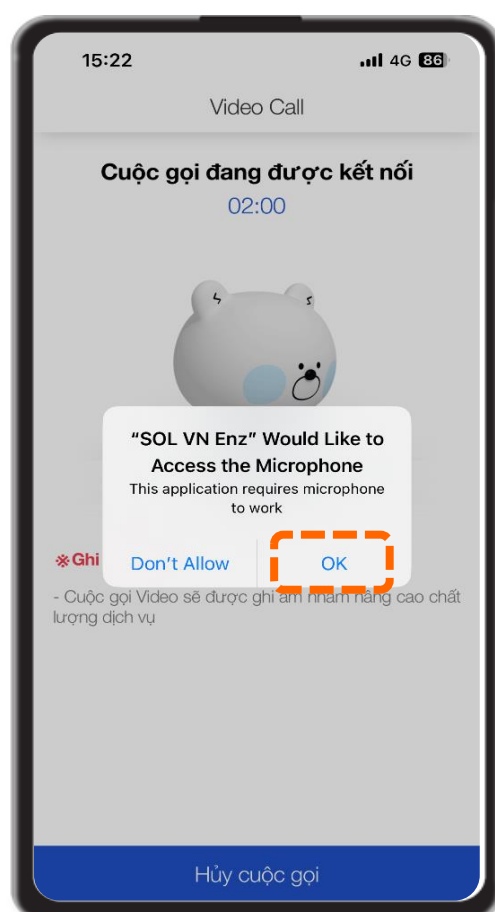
15:22
4G 86

Video Call

Cuộc gọi đang được kết nối
02:00

"SOL VN Enz" Would Like to Access the Microphone
This application requires microphone to work

Don't Allow
OK

※Ghi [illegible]

- Cuộc gọi Video sẽ được ghi âm nhằm nâng cao chất lượng dịch vụ

Hủy cuộc gọi